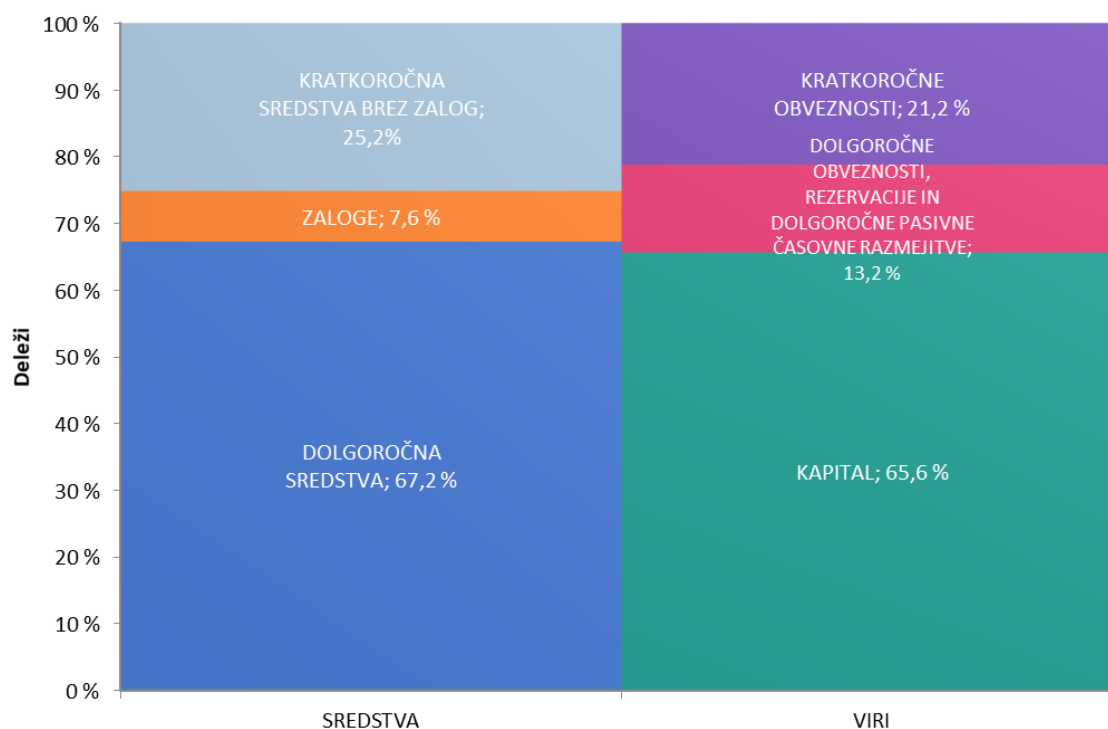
100 %
90 %
80 %
70 %
60 %
50 %
40 %
30 %
20 %
10 %
0 %

Deleži

KRATKOROČNA SREDSTVA BREZ ZALOG; 25,2%

ZALOGE; 7,6 %

DOLGOROČNA SREDSTVA; 67,2 %

KRATKOROČNE OBVEZNOSTI; 21,2 %

DOLGOROČNE OBVEZNOSTI, REZERVACIJE IN DOLGOROČNE PASIVNE ČASOVNE RAZMEJITVE; 13,2 %

KAPITAL; 65,6 %

SREDSTVA

VIRI